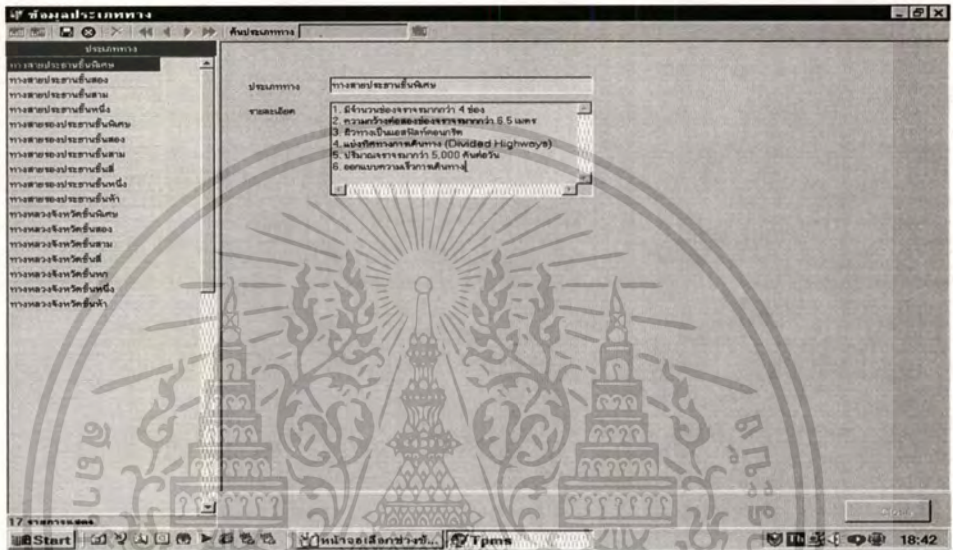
ข้อมูลประเภททาง

ค้นประเภททาง

ประเภททาง

ทางสายประธานชั้นพิเศษ
ทางสายประธานชั้นสอง
ทางสายประธานชั้นสาม
ทางสายประธานชั้นหนึ่ง
ทางสายรองประธานชั้นพิเศษ
ทางสายรองประธานชั้นสอง
ทางสายรองประธานชั้นสาม
ทางสายรองประธานชั้นสี่
ทางสายรองประธานชั้นหนึ่ง
ทางสายรองประธานชั้นห้า
ทางหลวงจังหวัดชั้นพิเศษ
ทางหลวงจังหวัดชั้นสอง
ทางหลวงจังหวัดชั้นสาม
ทางหลวงจังหวัดชั้นสี่
ทางหลวงจังหวัดชั้นเอก
ทางหลวงจังหวัดชั้นหนึ่ง
ทางหลวงจังหวัดชั้นห้า

ประเภททาง ทางสายประธานชั้นพิเศษ

รายละเอียด
1. มีจำนวนช่องจราจรมากกว่า 4 ช่อง
2. ความกว้างต่อช่องจราจรมากกว่า 6.5 เมตร
3. ผิวทางเป็นแอสฟัลท์คอนกรีต
4. แบ่งทิศทางการเดินทาง (Divided Highways)
5. ปริมาณจราจรมากกว่า 5,000 คันต่อวัน
6. ออกแบบความเร็วการเดินทาง

17 รายการแสดง

Close

Start หน้าจอเลือกข่างข้... Tpms 18:42